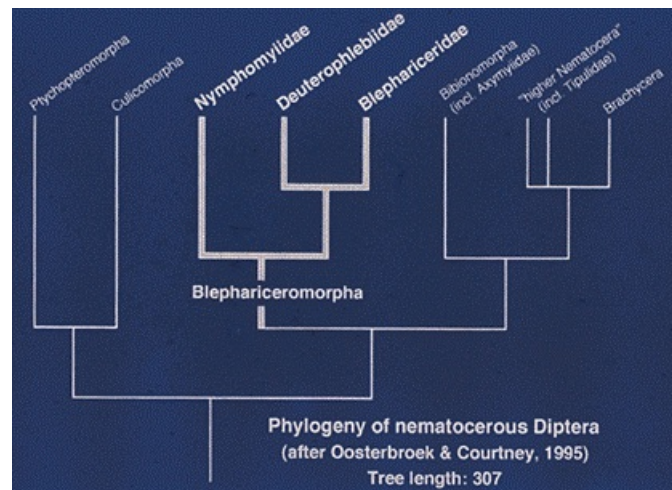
Ptychopteromorpha
Culicomorpha
Nymphomyiidae
Deuterophlebiidae
Blephariceridae
Bibionomorpha (incl. Axymyiidae)
"higher Nematocera" (incl. Tipulidae)
Brachycera

Blephariceromorpha

Phylogeny of nematocerous Diptera
(after Oosterbroek & Courtney, 1995)
Tree length: 307